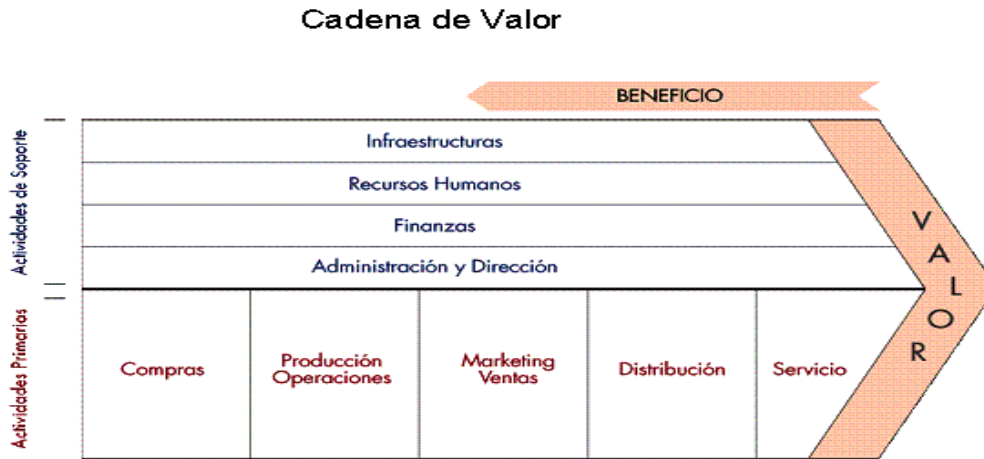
Cadena de Valor

BENEFICIO

Actividades de Soporte

Infraestructuras

Recursos Humanos

Finanzas

Administración y Dirección

Actividades Primarias

Compras

Producción Operaciones

Marketing Ventas

Distribución

Servicio

VALOR